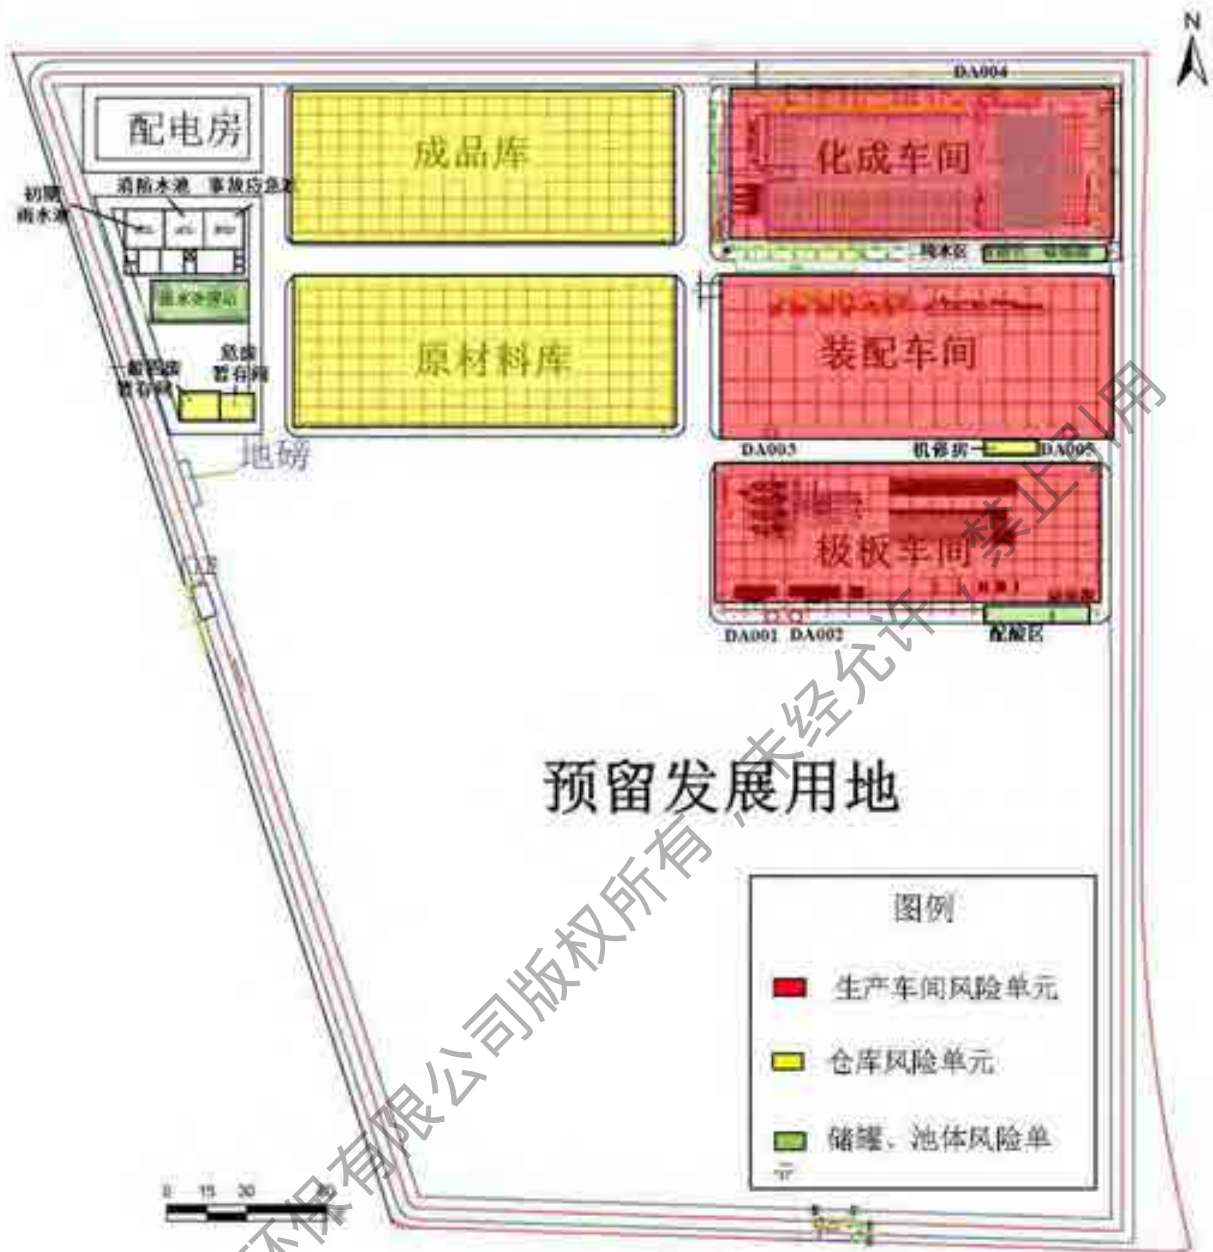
N

DA004

配电房

成品库

化成车间

初期雨水池

消防水池

事故应急池

纯水区

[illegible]

污水处理站

原材料库

装配车间

一般固废暂存间

危废暂存间

地磅

DA003

机修房

DA005

极板车间

DA001 DA002

配酸区

预留发展用地

图例

生产车间风险单元

仓库风险单元

储罐、池体风险单元

0 15 30 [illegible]

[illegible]环保有限公司版权所有,未经允许,禁止引用